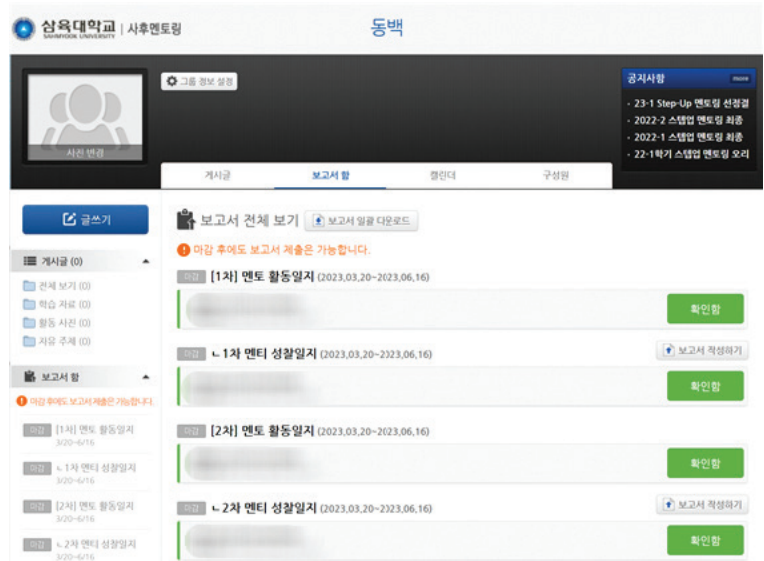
삼육대학교 SAHMYOOK UNIVERSITY | 사후멘토링

동백

그룹 정보 설정

사진 변경

공지사항 more
- 23-1 Step-Up 멘토링 선정결
- 2022-2 스텝업 멘토링 최종
- 2022-1 스텝업 멘토링 최종
- 22-1학기 스텝업 멘토링 오리

게시글 | 보고서 함 | 캘린더 | 구성원

글쓰기

게시글 (0)
전체 보기 (0)
학습 자료 (0)
활동 사진 (0)
자유 주제 (0)

보고서 함
마감 후에도 보고서 제출은 가능합니다.
마감 [1차] 멘토 활동일지 3/20~6/16
마감 ㄴ1차 멘티 성찰일지 3/20~6/16
마감 [2차] 멘토 활동일지 3/20~6/16
마감 ㄴ2차 멘티 성찰일지 3/20~6/16

보고서 전체 보기 보고서 일괄 다운로드

마감 후에도 보고서 제출은 가능합니다.

마감 [1차] 멘토 활동일지 (2023.03.20~2023.06.16)
확인함

마감 ㄴ1차 멘티 성찰일지 (2023.03.20~2023.06.16) 보고서 작성하기
확인함

마감 [2차] 멘토 활동일지 (2023.03.20~2023.06.16)
확인함

마감 ㄴ2차 멘티 성찰일지 (2023.03.20~2023.06.16) 보고서 작성하기
확인함